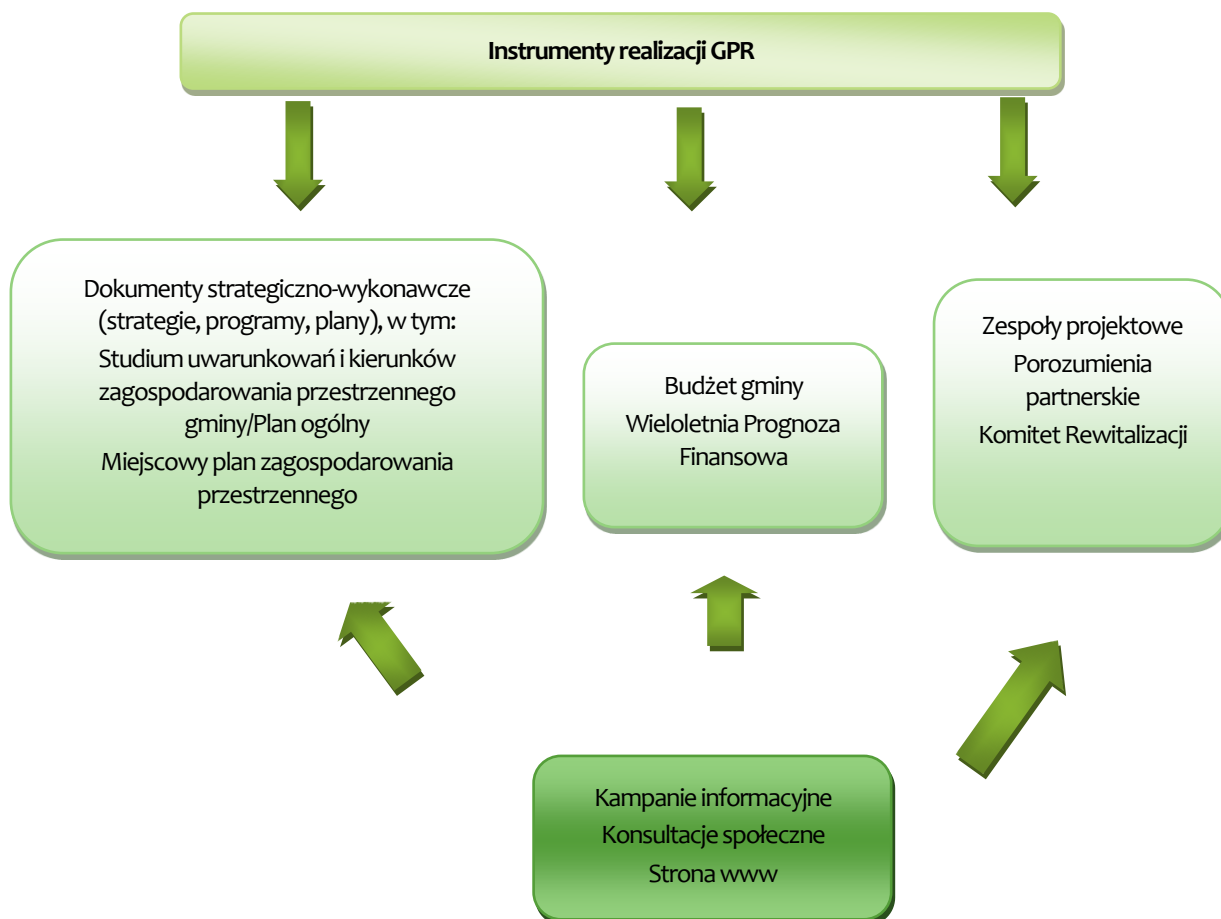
Instrumenty realizacji GPR

Dokumenty strategiczno-wykonawcze (strategie, programy, plany), w tym:
Studium uwarunkowań i kierunków zagospodarowania przestrzennego gminy/Plan ogólny
Miejscowy plan zagospodarowania przestrzennego

Budżet gminy
Wieloletnia Prognoza Finansowa

Zespoły projektowe
Porozumienia partnerskie
Komitet Rewitalizacji

Kampanie informacyjne
Konsultacje społeczne
Strona www